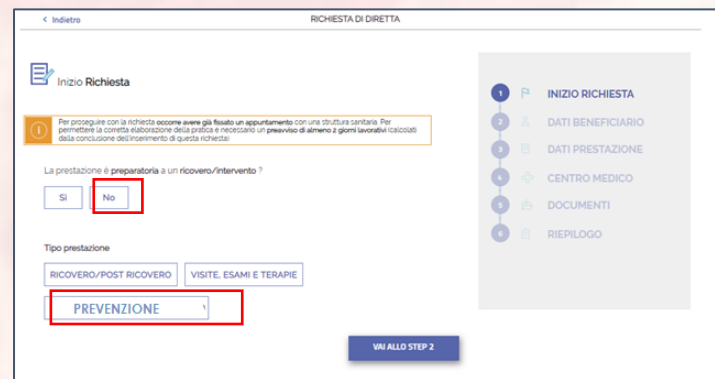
< Indietro

RICHIESTA DI DIRETTA

Inizio Richiesta

Per proseguire con la richiesta occorre avere già fissato un appuntamento con una struttura sanitaria. Per permettere la corretta elaborazione della pratica è necessario un preavviso di almeno 2 giorni lavorativi (calcolati dalla conclusione dell'inserimento di questa richiesta)

La prestazione è preparatoria a un ricovero/intervento ?

Si

No

Tipo prestazione

RICOVERO/POST RICOVERO

VISITE, ESAMI E TERAPIE

PREVENZIONE

VAI ALLO STEP 2

1 INIZIO RICHIESTA
2 DATI BENEFICIARIO
3 DATI PRESTAZIONE
4 CENTRO MEDICO
5 DOCUMENTI
6 RIEPILOGO